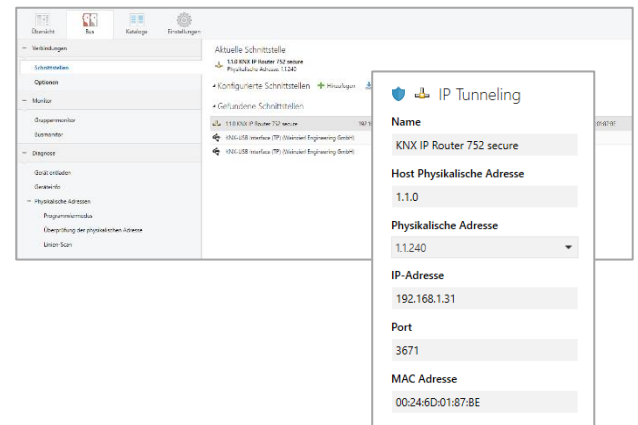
Übersicht Bus Kataloge Einstellungen

Verbindungen
Schnittstellen
Optionen
Monitor
Gruppenmonitor
Busmonitor
Diagnose
Gerät entladen
Geräteinfo
Physikalische Adressen
Programmiermodus
Überprüfung der physikalischen Adresse
Linien-Scan

Aktuelle Schnittstelle
1.1.0 KNX IP Router 752 secure
Physikalische Adresse: 1.1.240

Konfigurierte Schnittstellen + Hinzufügen

Gefundene Schnittstellen
1.1.0 KNX IP Router 752 secure
KNX-USB Interface (TP) (Weinzierl Engineering GmbH)
KNX-USB Interface (TP) (Weinzierl Engineering GmbH)

IP Tunneling
Name
KNX IP Router 752 secure
Host Physikalische Adresse
1.1.0
Physikalische Adresse
1.1.240
IP-Adresse
192.168.1.31
Port
3671
MAC Adresse
00:24:6D:01:87:BE